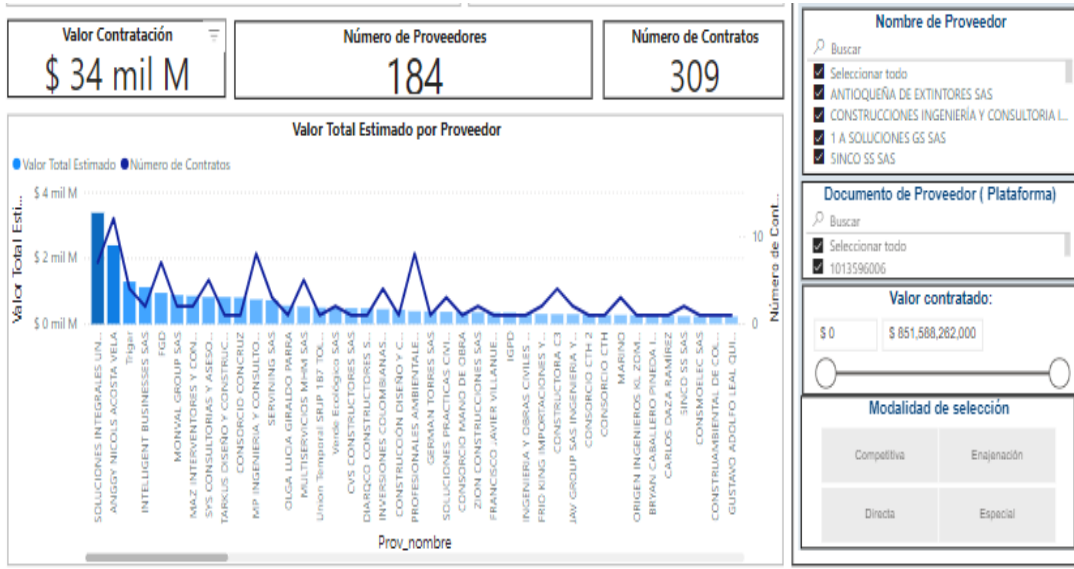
Valor Contratación
$ 34 mil M

Número de Proveedores
184

Número de Contratos
309

Nombre de Proveedor
Buscar
Seleccionar todo
ANTIOQUEÑA DE EXTINTORES SAS
CONSTRUCCIONES INGENIERÍA Y CONSULTORIA I...
1 A SOLUCIONES GS SAS
SINCO SS SAS

Documento de Proveedor ( Plataforma)
Buscar
Seleccionar todo
1013596006

Valor contratado:
$ 0
$ 851,588,282,000

Modalidad de selección
Competitiva
Enajenación
Directa
Especial

Valor Total Estimado por Proveedor
Valor Total Estimado
Número de Contratos
Valor Total Estim...
$ 4 mil M
$ 2 mil M
$ 0 mil M
Número de Cont...
10
0
SOLUCIONES INTEGRALES UN...
ANGGY NICOLS ACOSTA VELA
Trigar
INTELLIGENT BUSINESSES SAS
FGD
MONVAL GROUP SAS
MAZ INTERVENTORES Y CON...
SYS CONSULTORIAS Y ASESO...
TARKUS DISEÑO Y CONSTRUC...
CONSORCIO CONCRUZ
MP INGENIERIA Y CONSULTO...
SERVIMING SAS
OLGA LUCIA GIRALDO PARRA
MULTISERVICIOS MHM SAS
Union Temporal SRJP 187 TOL...
Verde Ecológico SAS
CVS CONSTRUCTORES SAS
DIARQCO CONSTRUCTORES S...
INVERSIONES COLOMBIANAS...
CONSTRUCCION DISEÑO Y C...
PROFESIONALES AMBIENTALE...
GERMAN TORRES SAS
SOLUCIONES PRACTICAS CIVI...
CONSORCIO MANO DE OBRA
ZION CONSTRUCCIONES SAS
FRANCISCO JAVIER VILLANUE...
IGPD
INGENIERIA Y OBRAS CIVILES ...
FRIO KING IMPORTACIONES Y...
CONSTRUCTORA C3
JAV GROUP SAS INGENIERIA Y...
CONSORCIO CTH 2
CONSORCIO CTH
MARINO
ORIGEN INGENIEROS KL ZOM...
BRYAN CABALLERO PINEDA I...
CARLOS OAZA RAMIREZ
SINCO SS SAS
CONSMOELEC SAS
CONSTRUAMBIENTAL DE CO...
GUSTAVO ADOLFO LEAL QUI...
Prov_nombre